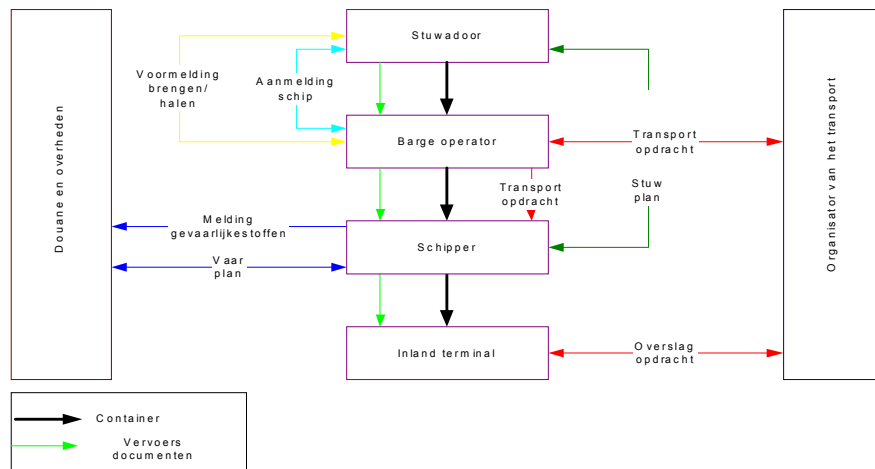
Douane en overheden

Stuwadoor

Voormelding brengen/ halen

Aanmelding schip

Barge operator

Transport opdracht

Transport opdracht

Stuw plan

Melding gevaarlijkestoffen

Schipper

Vaar plan

Inland terminal

Overslag opdracht

Organisator van het transport

Container

Vervoers documenten